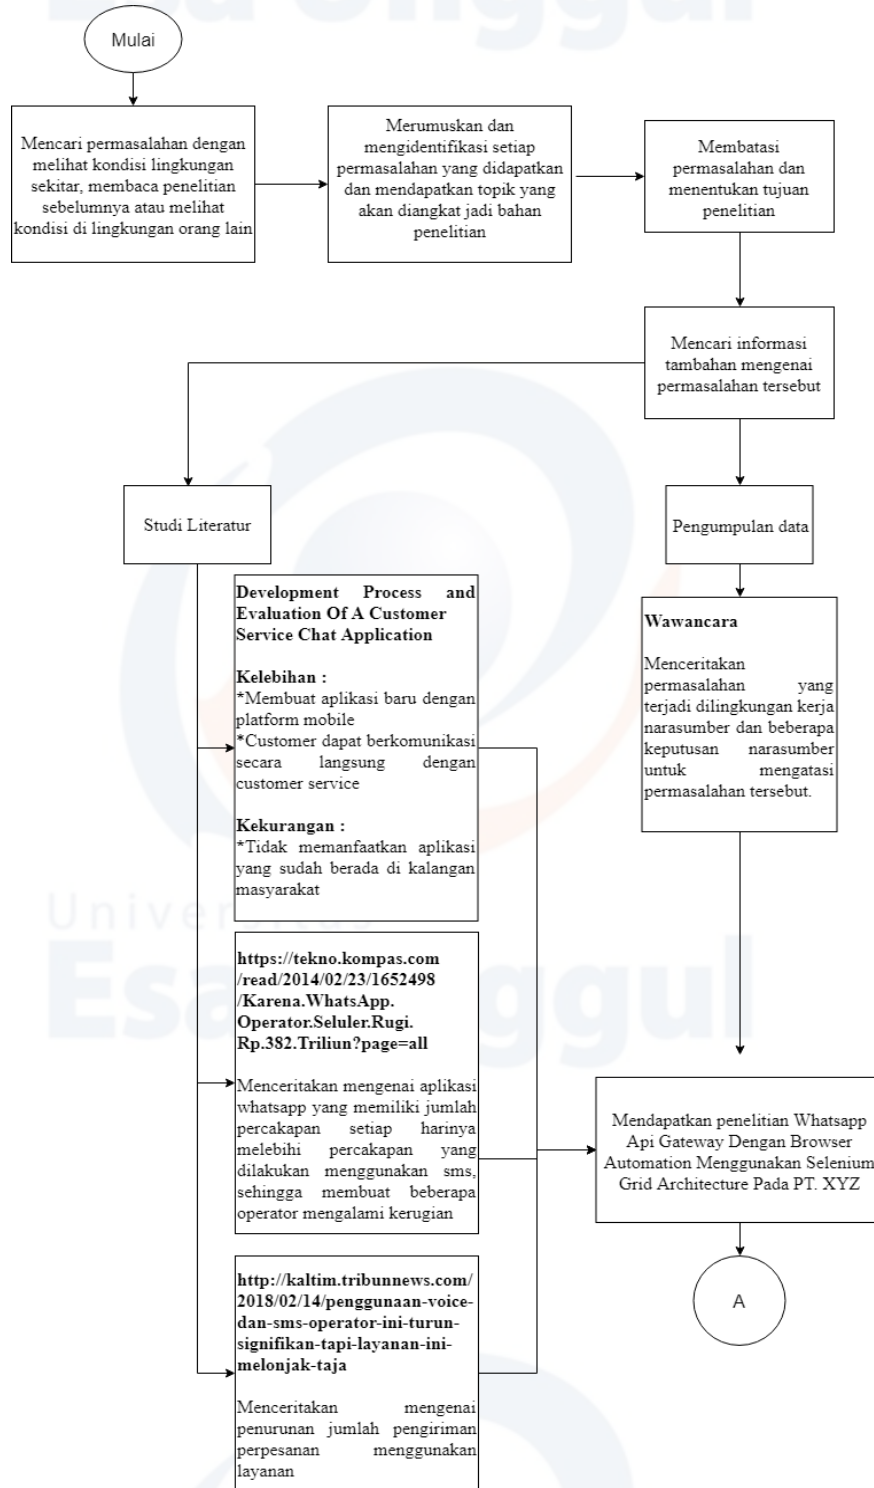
Mulai

Mencari permasalahan dengan melihat kondisi lingkungan sekitar, membaca penelitian sebelumnya atau melihat kondisi di lingkungan orang lain

Merumuskan dan mengidentifikasi setiap permasalahan yang didapatkan dan mendapatkan topik yang akan diangkat jadi bahan penelitian

Membatasi permasalahan dan menentukan tujuan penelitian

Mencari informasi tambahan mengenai permasalahan tersebut

Studi Literatur

Pengumpulan data

**Development Process and Evaluation Of A Customer Service Chat Application**

**Kelebihan :**
*Membuat aplikasi baru dengan platform mobile
*Customer dapat berkomunikasi secara langsung dengan customer service

**Kekurangan :**
*Tidak memanfaatkan aplikasi yang sudah berada di kalangan masyarakat

**Wawancara**

Menceritakan permasalahan yang terjadi dilingkungan kerja narasumber dan beberapa keputusan narasumber untuk mengatasi permasalahan tersebut.

**https://tekno.kompas.com/read/2014/02/23/1652498/Karena.WhatsApp.Operator.Seluler.Rugi.Rp.382.Triliun?page=all**

Menceritakan mengenai aplikasi whatsapp yang memiliki jumlah percakapan setiap harinya melebihi percakapan yang dilakukan menggunakan sms, sehingga membuat beberapa operator mengalami kerugian

Mendapatkan penelitian Whatsapp Api Gateway Dengan Browser Automation Menggunakan Selenium Grid Architecture Pada PT. XYZ

A

**http://kaltim.tribunnews.com/2018/02/14/penggunaan-voice-dan-sms-operator-ini-turun-signifikan-tapi-layanan-ini-melonjak-taja**

Menceritakan mengenai penurunan jumlah pengiriman perpesanan menggunakan layanan